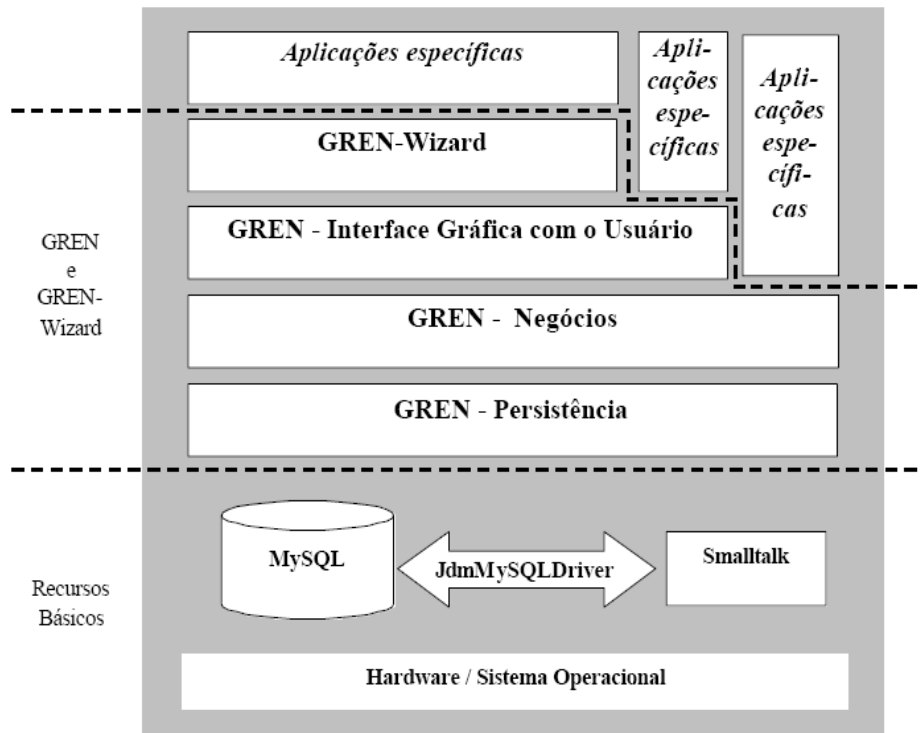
Aplicações específicas

Aplicações específicas

Aplicações específicas

GREN-Wizard

GREN - Interface Gráfica com o Usuário

GREN e GREN-Wizard

GREN - Negócios

GREN - Persistência

MySQL

JdmMySQLDriver

Smalltalk

Recursos Básicos

Hardware / Sistema Operacional